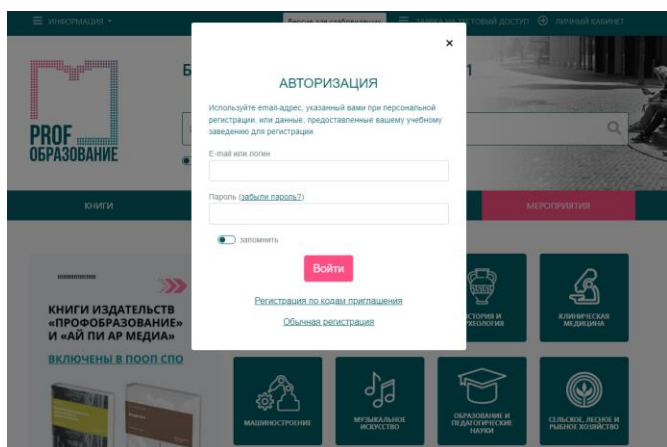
≡ ИНФОРМАЦИЯ ▾

Версия для слабовидящих

≡ ЗАЯВКА НА ТЕСТОВЫЙ ДОСТУП

ЛИЧНЫЙ КАБИНЕТ

PROF ОБРАЗОВАНИЕ

Б

1

КНИГИ

МЕРОПРИЯТИЯ

×

АВТОРИЗАЦИЯ

Используйте email-адрес, указанный вами при персональной регистрации, или данные, предоставленные вашему учебному заведению для регистрации.

E-mail или логин

Пароль (забыли пароль?)

запомнить

Войти

Регистрация по кодам приглашения

Обычная регистрация

КНИГИ ИЗДАТЕЛЬСТВ «ПРОФОБРАЗОВАНИЕ» И «АЙ ПИ АР МЕДИА»

ВКЛЮЧЕНЫ В ПООП СПО

СТОРИЯ И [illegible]ХЕОЛОГИЯ

КЛИНИЧЕСКАЯ МЕДИЦИНА

МАШИНОСТРОЕНИЕ

МУЗЫКАЛЬНОЕ ИСКУССТВО

ОБРАЗОВАНИЕ И ПЕДАГОГИЧЕСКИЕ НАУКИ

СЕЛЬСКОЕ, ЛЕСНОЕ И РЫБНОЕ ХОЗЯЙСТВО